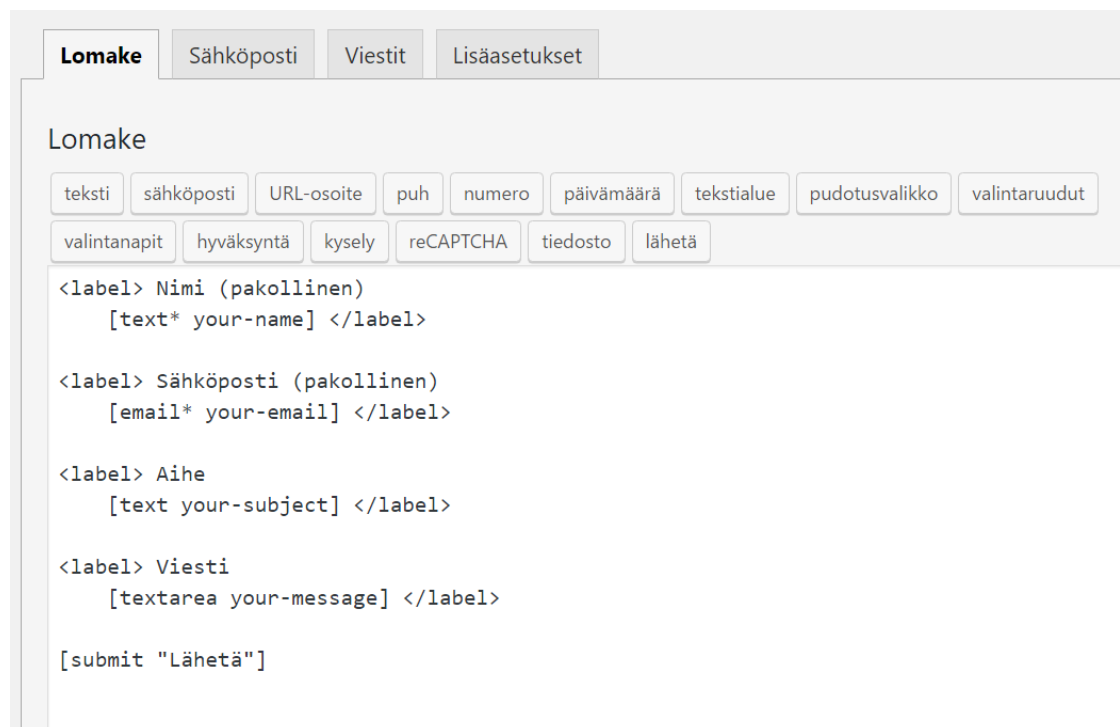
Lomake Sähköposti Viestit Lisäasetukset

Lomake

teksti sähköposti URL-osoite puh numero päivämäärä tekstialue pudotusvalikko valintaruudut valintanapit hyväksyntä kysely reCAPTCHA tiedosto lähetä

<label> Nimi (pakollinen)
    [text* your-name] </label>

<label> Sähköposti (pakollinen)
    [email* your-email] </label>

<label> Aihe
    [text your-subject] </label>

<label> Viesti
    [textarea your-message] </label>

[submit "Lähetä"]